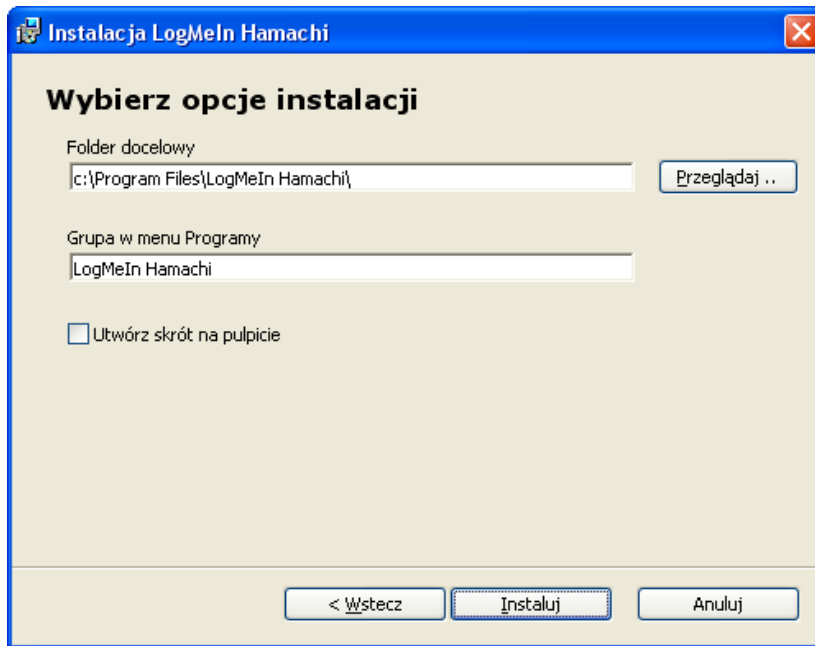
Instalacja LogMeIn Hamachi

Wybierz opcje instalacji

Folder docelowy

c:\Program Files\LogMeIn Hamachi\

Przeglądaj ..

Grupa w menu Programy

LogMeIn Hamachi

Utwórz skrót na pulpicie

< Wstecz

Instaluj

Anuluj